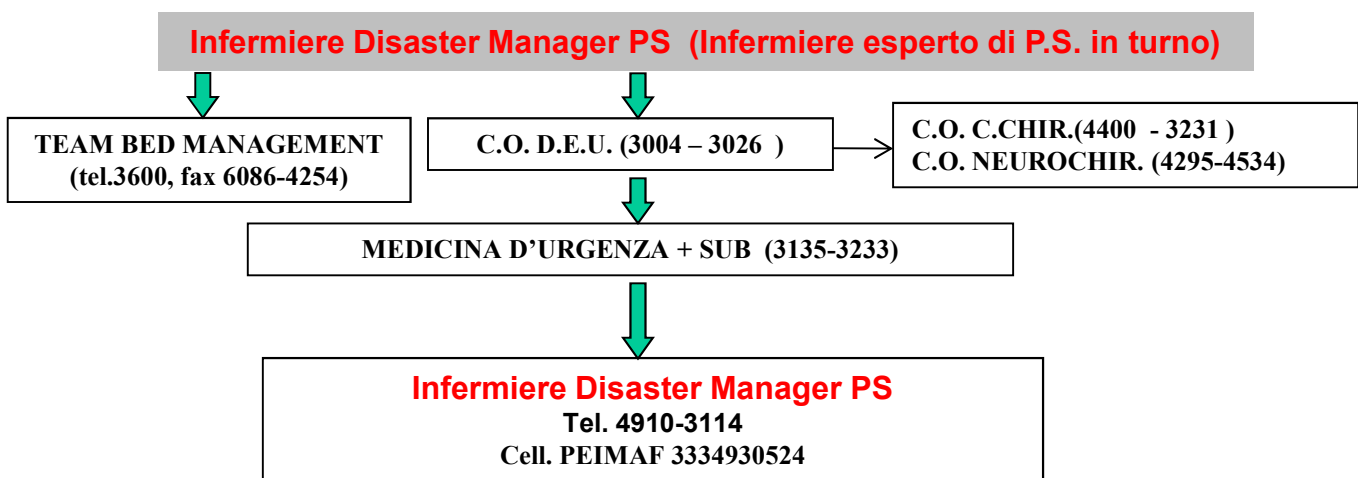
Infermiere Disaster Manager PS (Infermiere esperto di P.S. in turno)

TEAM BED MANAGEMENT (tel.3600, fax 6086-4254)

C.O. D.E.U. (3004 – 3026 )

C.O. C.CHIR.(4400 - 3231 )
C.O. NEUROCHIR. (4295-4534)

MEDICINA D'URGENZA + SUB (3135-3233)

Infermiere Disaster Manager PS
Tel. 4910-3114
Cell. PEIMAF 3334930524